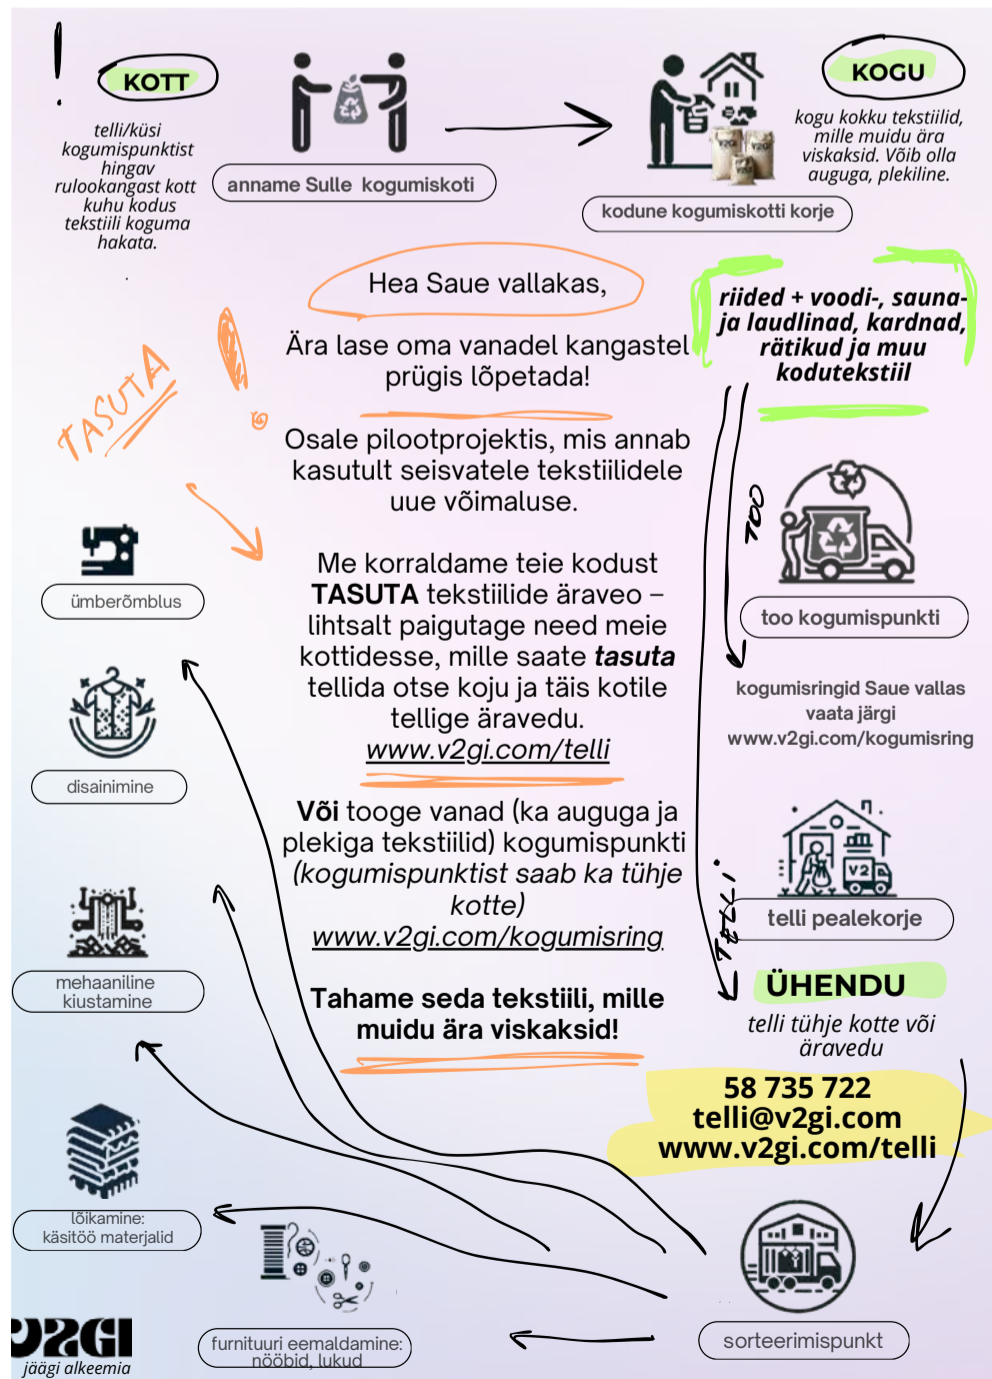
!
KOTT

telli/küsi kogumispunktist hingav rulookangast kott kuhu kodus tekstiili koguma hakata.

anname Sulle kogumiskoti

KOGU

kogu kokku tekstiilid, mille muidu ära viskaksid. Võib olla auguga, plekiline.

kodune kogumiskotti korje

TASUTA

Hea Saue vallakas,

Ära lase oma vanadel kangastel prügis lõpetada!

Osale pilootprojektis, mis annab kasutult seisvatele tekstiilidele uue võimaluse.

Me korraldame teie kodust **TASUTA** tekstiilide äraveo – lihtsalt paigutage need meie kottidesse, mille saate ***tasuta*** tellida otse koju ja täis kotile tellige äravedu.
www.v2gi.com/telli

**Või** tooge vanad (ka auguga ja plekiga tekstiilid) kogumispunkti *(kogumispunktist saab ka tühje kotte)*
www.v2gi.com/kogumisring

**Tahame seda tekstiili, mille muidu ära viskaksid!**

riided + voodi-, sauna- ja laudlinad, kardnad, rätikud ja muu kodutekstiil

TOO

too kogumispunkti

kogumisringid Saue vallas vaata järgi www.v2gi.com/kogumisring

TELLI

telli pealekorje

ÜHENDU

telli tühje kotte või äravedu

58 735 722
telli@v2gi.com
www.v2gi.com/telli

ümberõmblus

disainimine

mehaaniline kiustamine

lõikamine: käsitöö materjalid

furnituuri eemaldamine: nööbid, lukud

sorteerimispunkt

V2GI
jäägi alkeemia